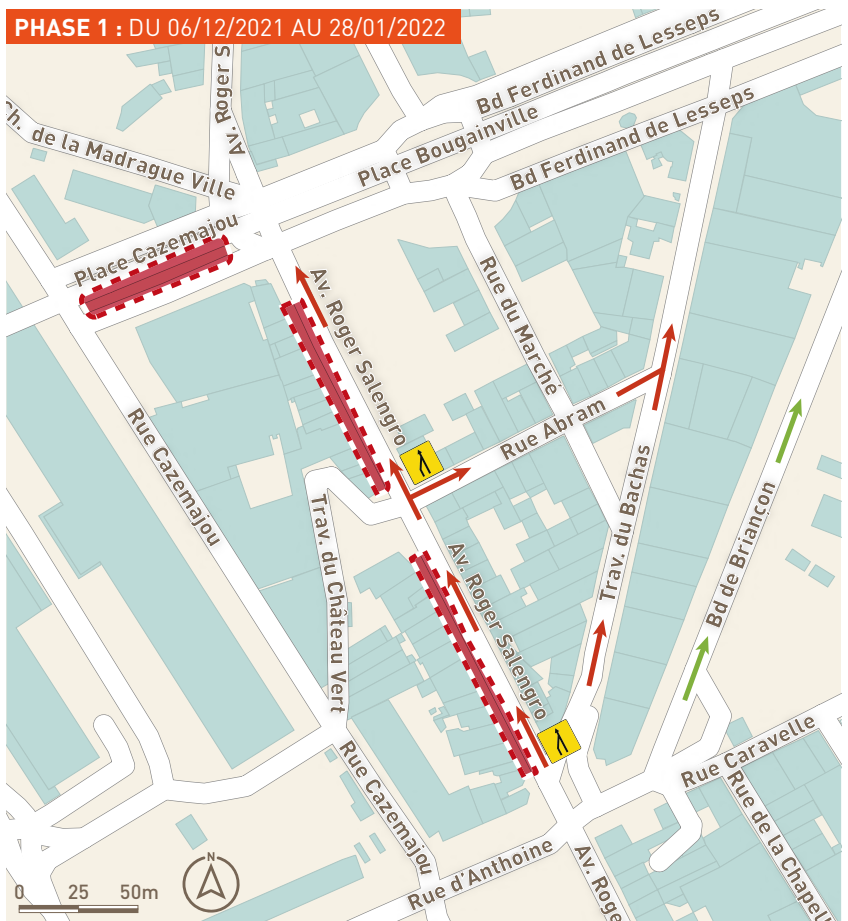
PHASE 1 : DU 06/12/2021 AU 28/01/2022

Bd Ferdinand de Lesseps
Av. Roger S
Ch. de la Madrague Ville
Place Bougainville
Bd Ferdinand de Lesseps
Place Cazemajou
Av. Roger Salengro
Rue du Marché
Rue Cazemajou
Rue Abram
Trav. du Château Vert
Trav. du Bachas
Bd de Briancon
Av. Roger Salengro
Rue Caravelle
Rue de la Chapelle
Rue Cazemajou
Rue d'Anthoine
Av. Roge
N
0 25 50m